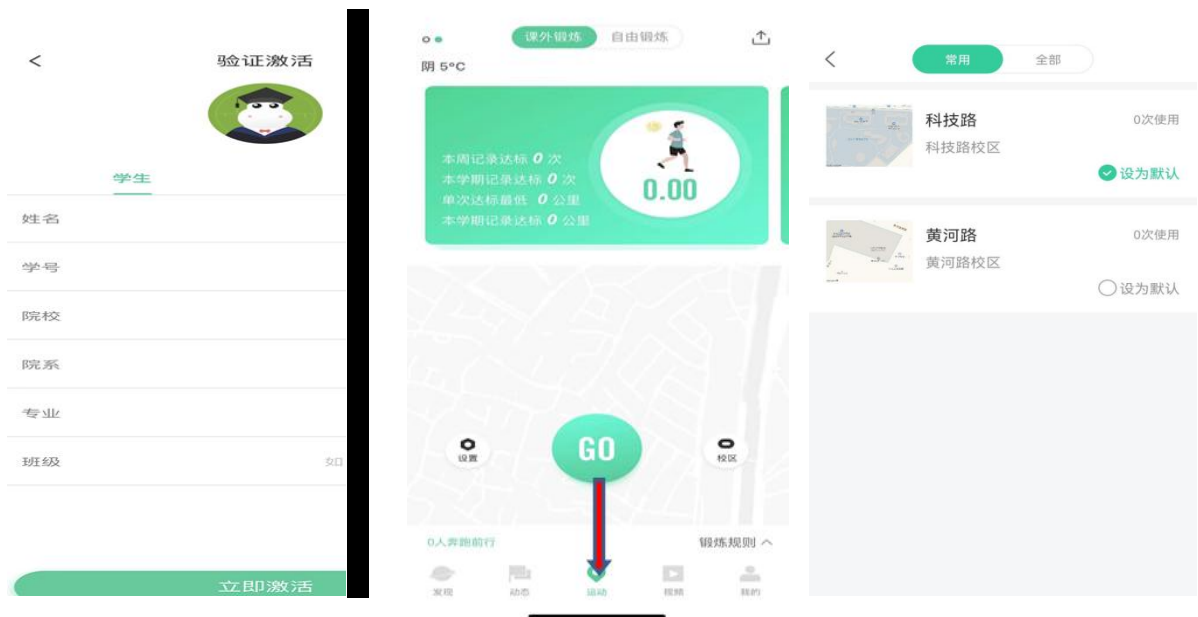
<
验证激活

学生

姓名

学号

院校

院系

专业

班级 如

立即激活

课外锻炼 自由锻炼

阴 5°C

本周记录达标 0 次
本学期记录达标 0 次
单次达标最低 0 公里
本学期记录达标 0 公里

0.00

设置

GO

校区

0人奔跑前行

锻炼规则

发现 动态 运动 视频 我的

<
常用 全部

科技路
科技路校区
0次使用
设为默认

黄河路
黄河路校区
0次使用
设为默认